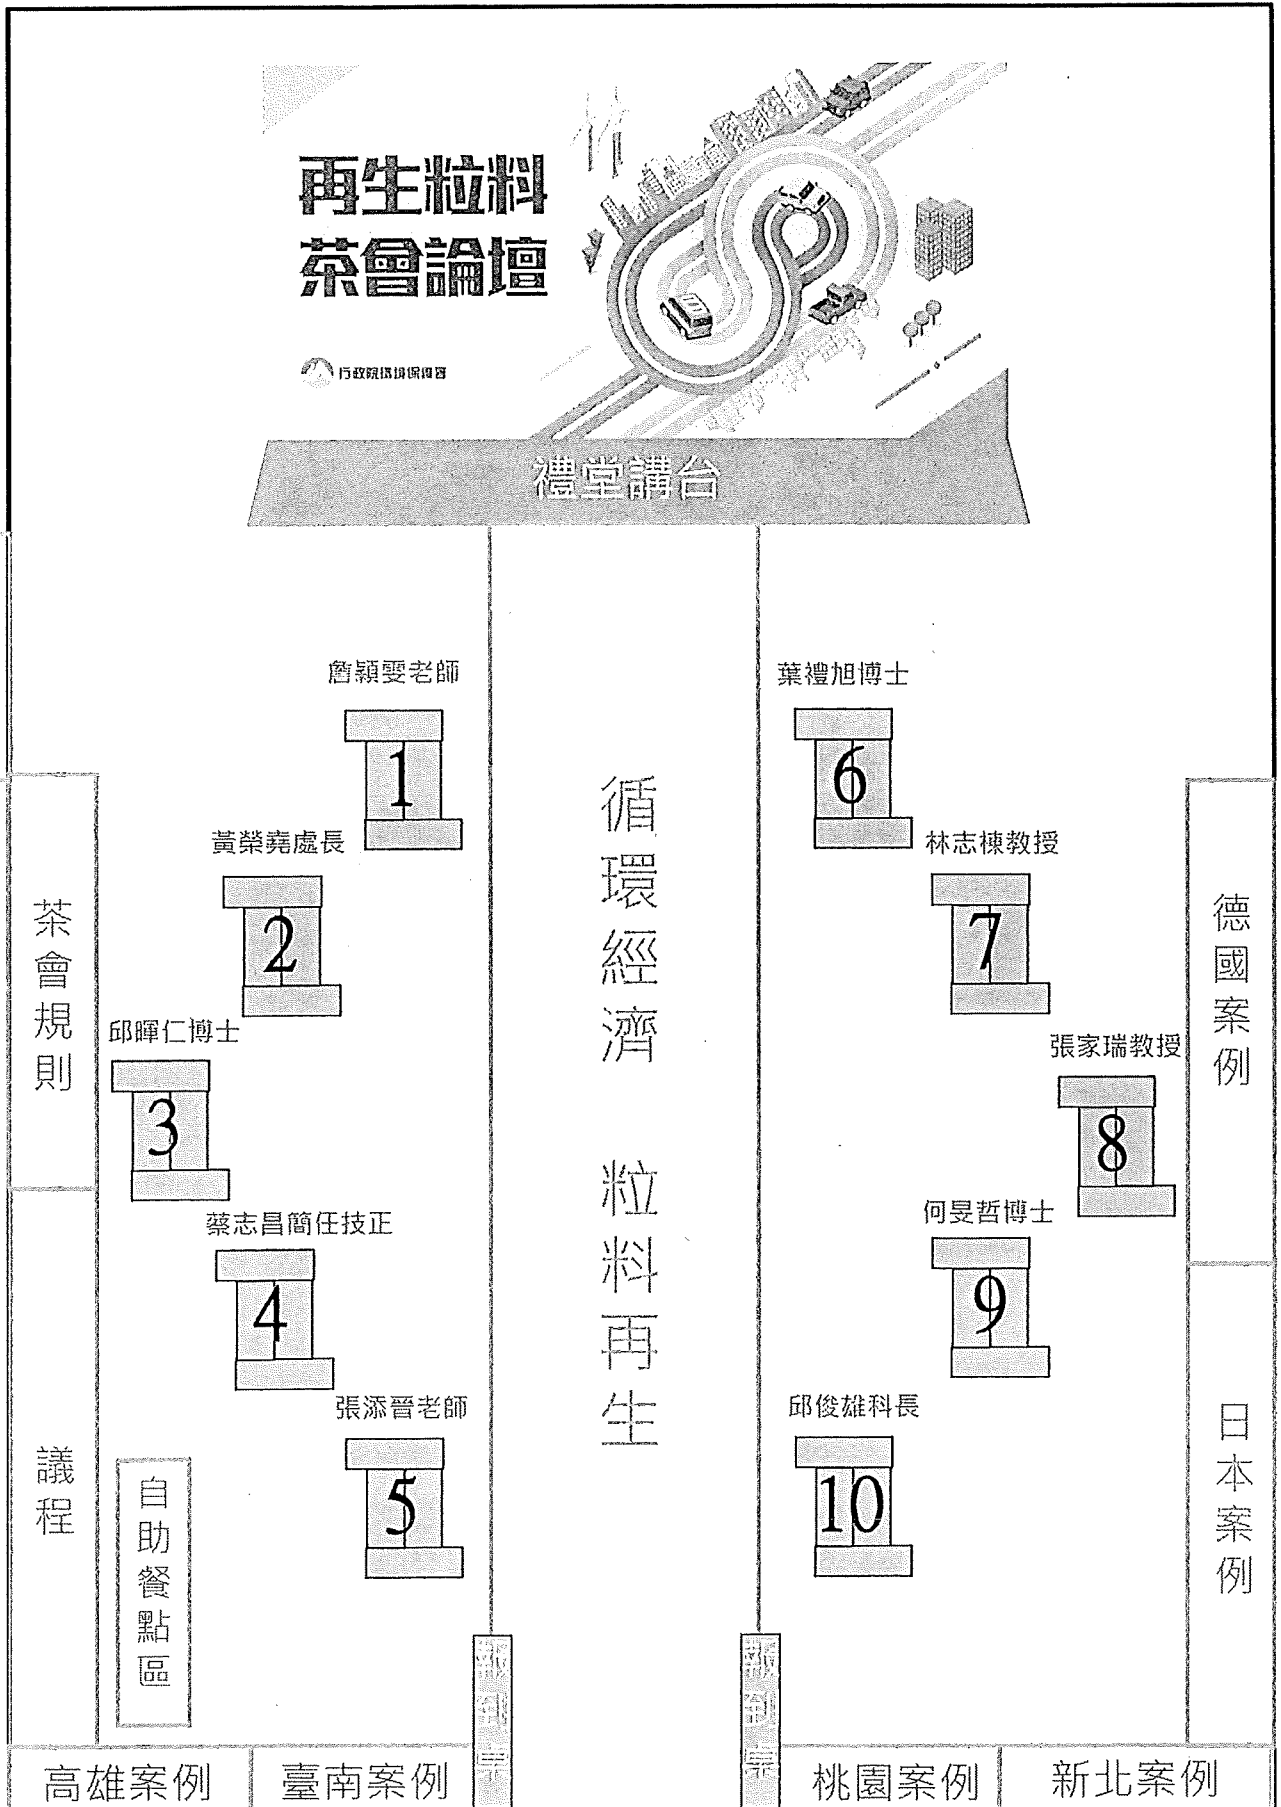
再生粒料
茶會論壇

行政院環境保護署

禮堂講台

詹穎雯老師
1
黃榮堯處長
2
邱暉仁博士
3
蔡志昌簡任技正
4
張添晉老師
5

循環經濟

粒料再生

葉禮旭博士
6
林志棟教授
7
張家瑞教授
8
何昊哲博士
9
邱俊雄科長
10

茶會規則

議程

自助餐點區

德國案例

日本案例

報到桌

報到桌

高雄案例

臺南案例

桃園案例

新北案例